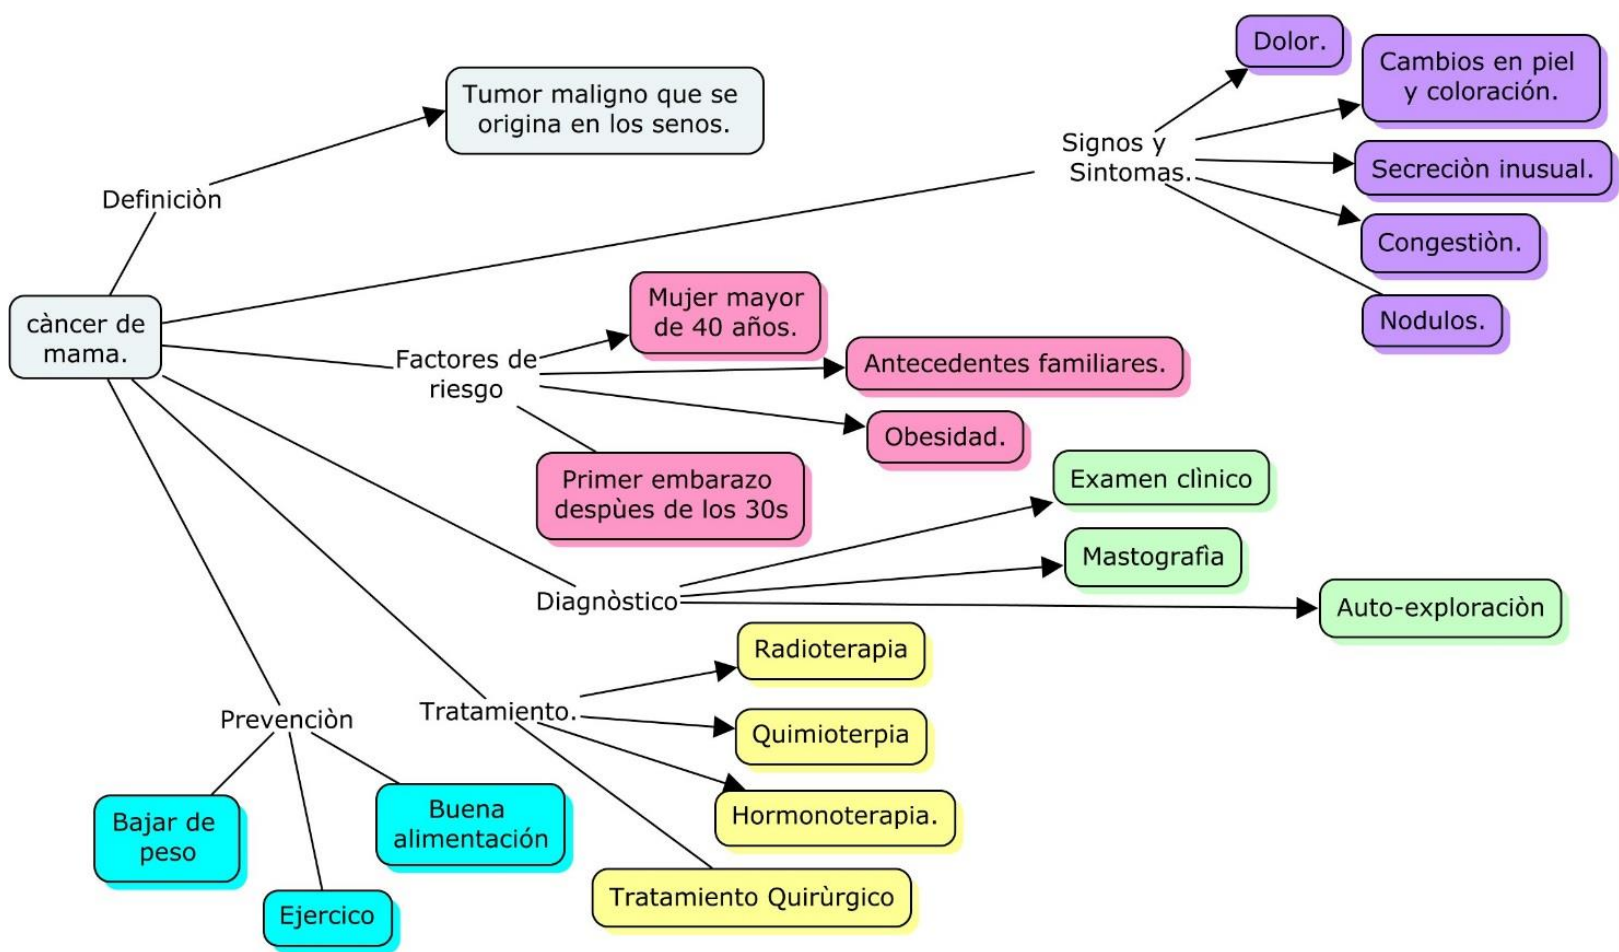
càncer de mama.

Definiciòn

Tumor maligno que se origina en los senos.

Signos y Sintomas.

Dolor.

Cambios en piel y coloración.

Secreciòn inusual.

Congestiòn.

Nodulos.

Factores de riesgo

Mujer mayor de 40 años.

Antecedentes familiares.

Obesidad.

Primer embarazo despùes de los 30s

Diagnòstico

Examen clìnico

Mastografìa

Auto-exploraciòn

Tratamiento.

Radioterapia

Quimioterpia

Hormonoterapia.

Tratamiento Quirùrgico

Prevenciòn

Bajar de peso

Ejercico

Buena alimentación